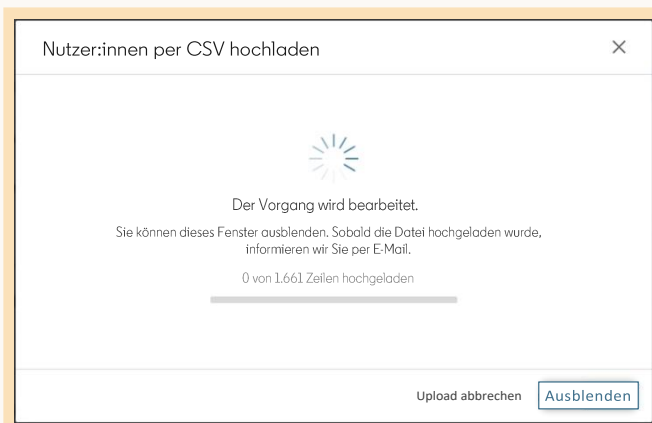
Nutzer:innen per CSV hochladen

×

Der Vorgang wird bearbeitet.

Sie können dieses Fenster ausblenden. Sobald die Datei hochgeladen wurde, informieren wir Sie per E-Mail.

0 von 1.661 Zeilen hochgeladen

Upload abbrechen

Ausblenden